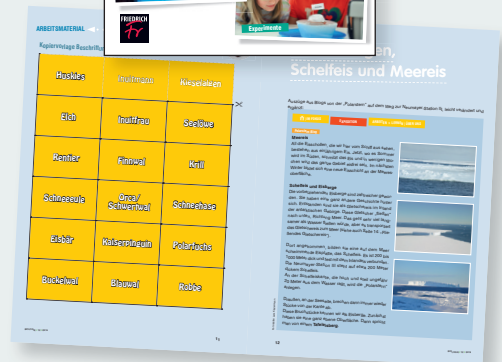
FRIEDRICH
Fr
Experimente

ARBEITSMATERIAL
Kopiervorlage Bastelkarten

| Huskies | Lemming | Kieselalgen |
|---|---|---|
| Elch | Inuitfrau | Seelöwe |
| Rentier | Finnwal | Krill |
| Schneeeule | Orca/ Schwertwal | Schneehase |
| Eisbär | Kaiserpinguin | Polarfuchs |
| Buckelwal | Blauwal | Robbe |

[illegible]en, Schelfeis und Meereis

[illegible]

Meereis

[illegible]

Schelfeis und Eisberge

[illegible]

Information

Tafelbericht

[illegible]